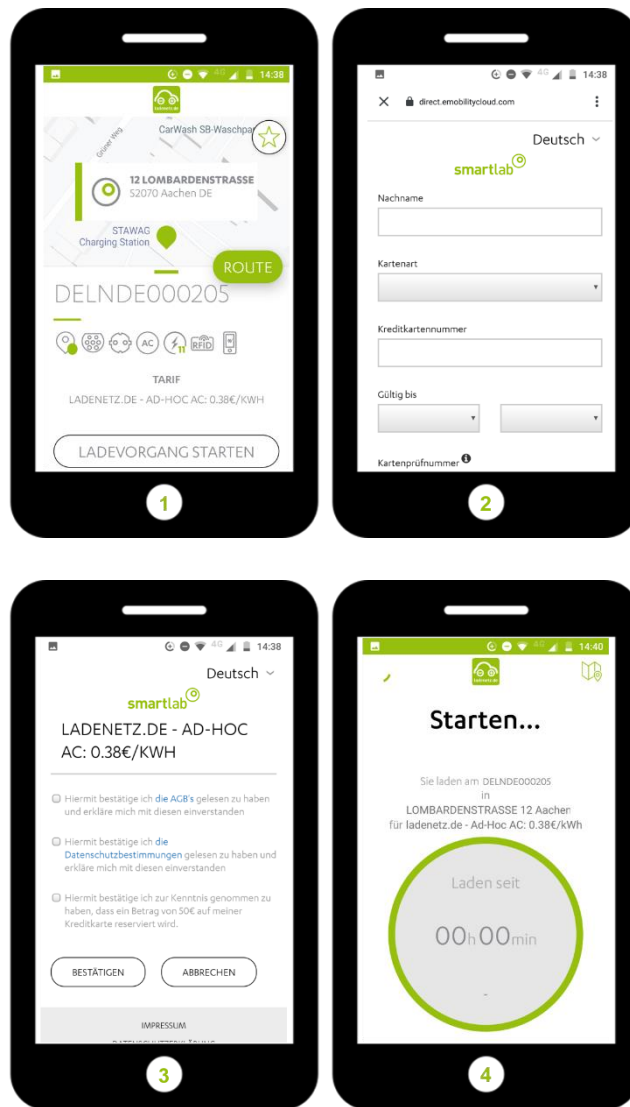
14:38

ladenetz.de

Grüner Weg

CarWash SB-Waschpa

12 LOMBARDENSTRASSE
52070 Aachen DE

STAWAG
Charging Station

ROUTE

DELNDE000205

AC

11

RFID

TARIF

LADENETZ.DE - AD-HOC AC: 0.38€/KWH

LADEVORGANG STARTEN

1

14:38

direct.emobilitycloud.com

Deutsch

smartlab

Nachname

Kartenart

Kreditkartennummer

Gültig bis

Kartenprüfnummer

2

14:38

Deutsch

smartlab

LADENETZ.DE - AD-HOC AC: 0.38€/KWH

Hiermit bestätige ich die AGB's gelesen zu haben und erkläre mich mit diesen einverstanden

Hiermit bestätige ich die Datenschutzbestimmungen gelesen zu haben und erkläre mich mit diesen einverstanden

Hiermit bestätige ich zur Kenntnis genommen zu haben, dass ein Betrag von 50€ auf meiner Kreditkarte reserviert wird.

BESTÄTIGEN

ABBRECHEN

IMPRESSUM

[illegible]

3

14:40

ladenetz.de

Starten...

Sie laden am DELNDE000205
in
LOMBARDENSTRASSE 12 Aachen
für ladenetz.de - Ad-Hoc AC: 0.38€/kWh

Laden seit

00h00min

-

4